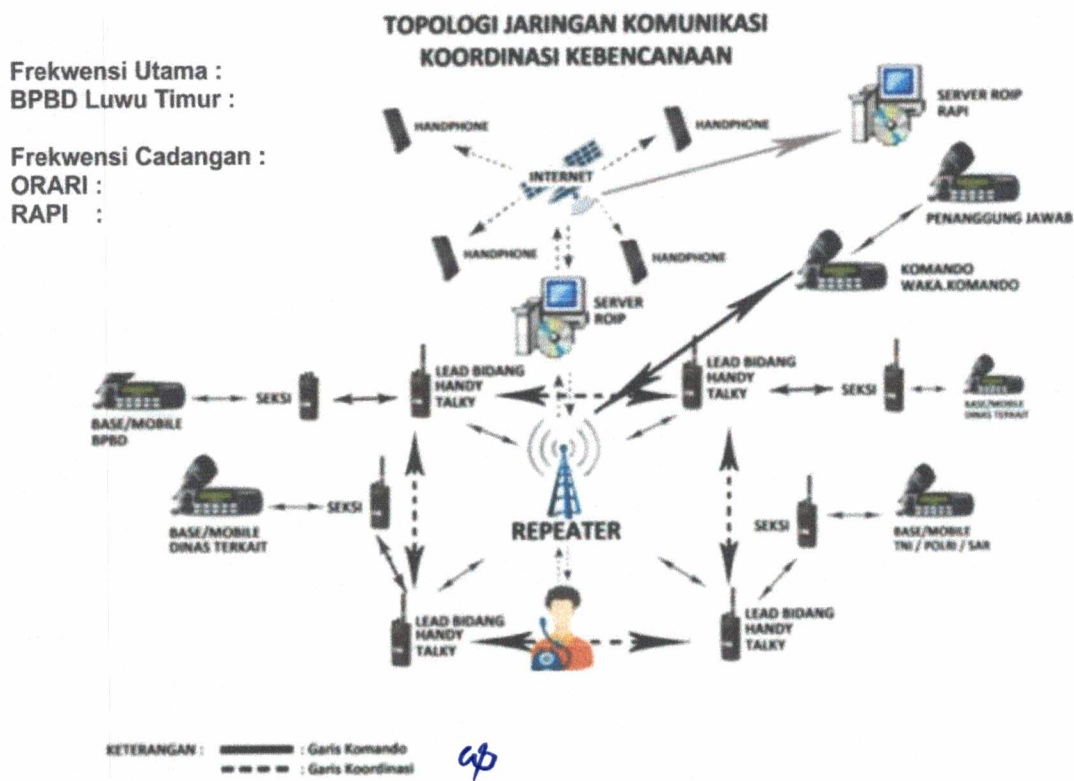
TOPOLOGI JARINGAN KOMUNIKASI
KOORDINASI KEBENCANAAN

Frekwensi Utama :
BPBD Luwu Timur :

Frekwensi Cadangan :
ORARI :
RAPI :

HANDPHONE
HANDPHONE
SERVER ROIP RAPI
INTERNET
PENANGGUNG JAWAB
HANDPHONE
HANDPHONE
KOMANDO WAKA.KOMANDO
SERVER ROIP
LEAD BIDANG HANDY TALKY
LEAD BIDANG HANDY TALKY
SEKSI
SEKSI
BASE/MOBILE BPBD
BASE/MOBILE DINAS TERKAIT
SEKSI
BASE/MOBILE DINAS TERKAIT
SEKSI
REPEATER
BASE/MOBILE TNI / POLRI / SAR
LEAD BIDANG HANDY TALKY
LEAD BIDANG HANDY TALKY

KETERANGAN : : Garis Komando
: Garis Koordinasi